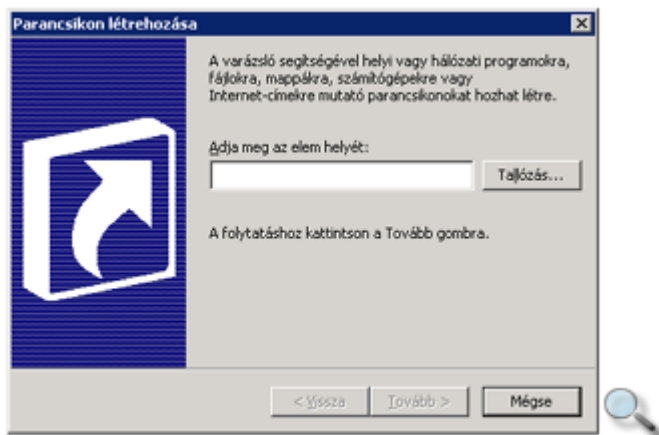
Parancsikon létrehozása

A varázsló segítségével helyi vagy hálózati programokra, fájlokra, mappákra, számítógépekre vagy Internet-címekre mutató parancsikonokat hozhat létre.

Adja meg az elem helyét:

Tallózás...

A folytatáshoz kattintson a Tovább gombra.

< Vissza

Tovább >

Mégse